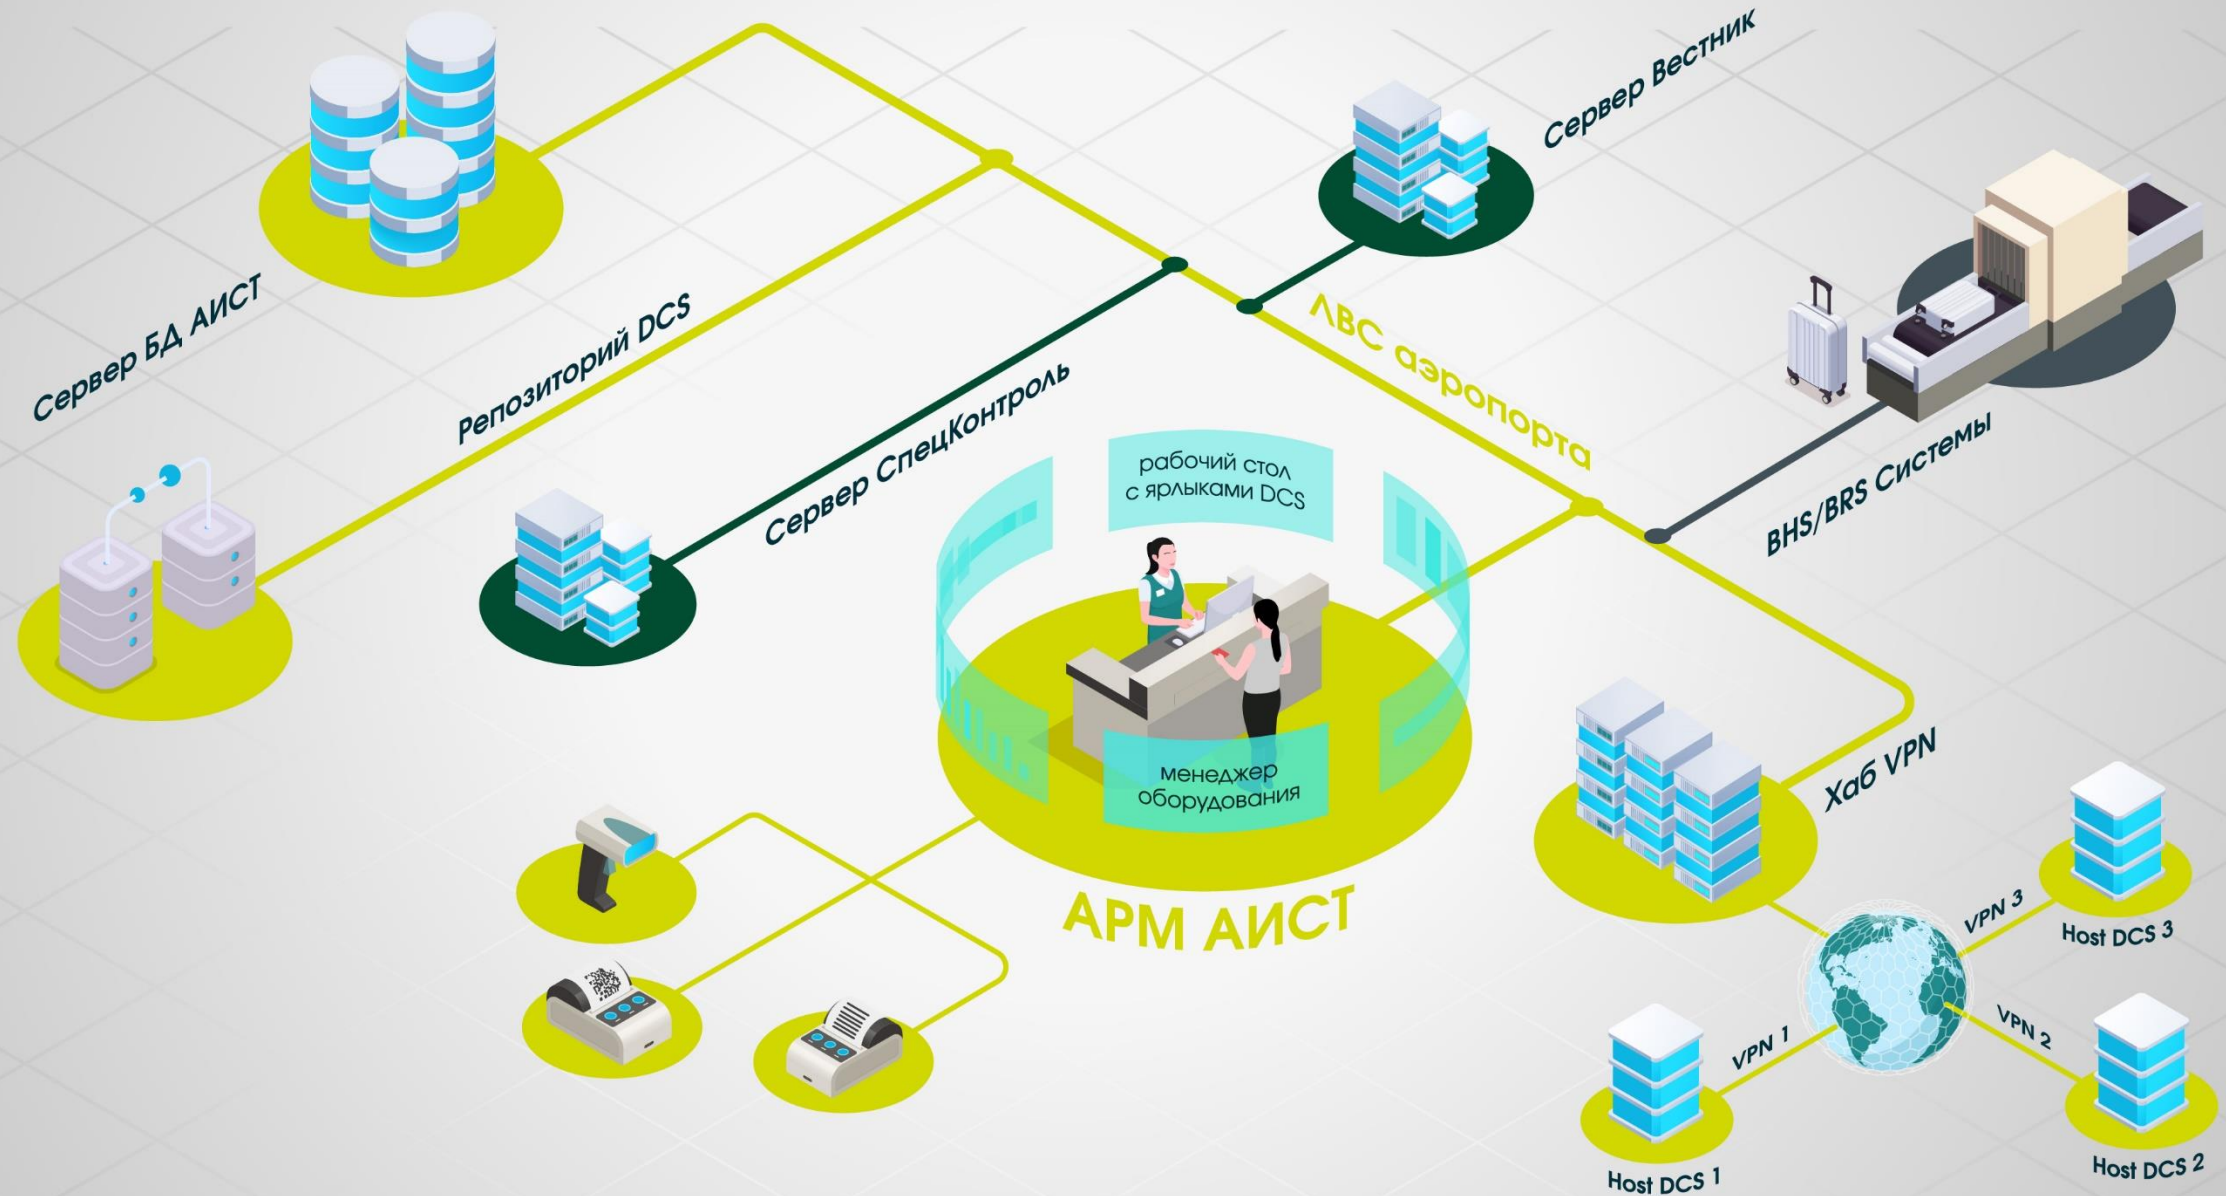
Сервер БД АИСТ

Репозиторий DCS

Сервер СпецКонтроль

Сервер Вестник

ЛВС аэропорта

BHS/BRS Системы

рабочий стол с ярлыками DCS

менеджер оборудования

АРМ АИСТ

Хаб VPN

VPN 3

Host DCS 3

VPN 2

Host DCS 2

VPN 1

Host DCS 1